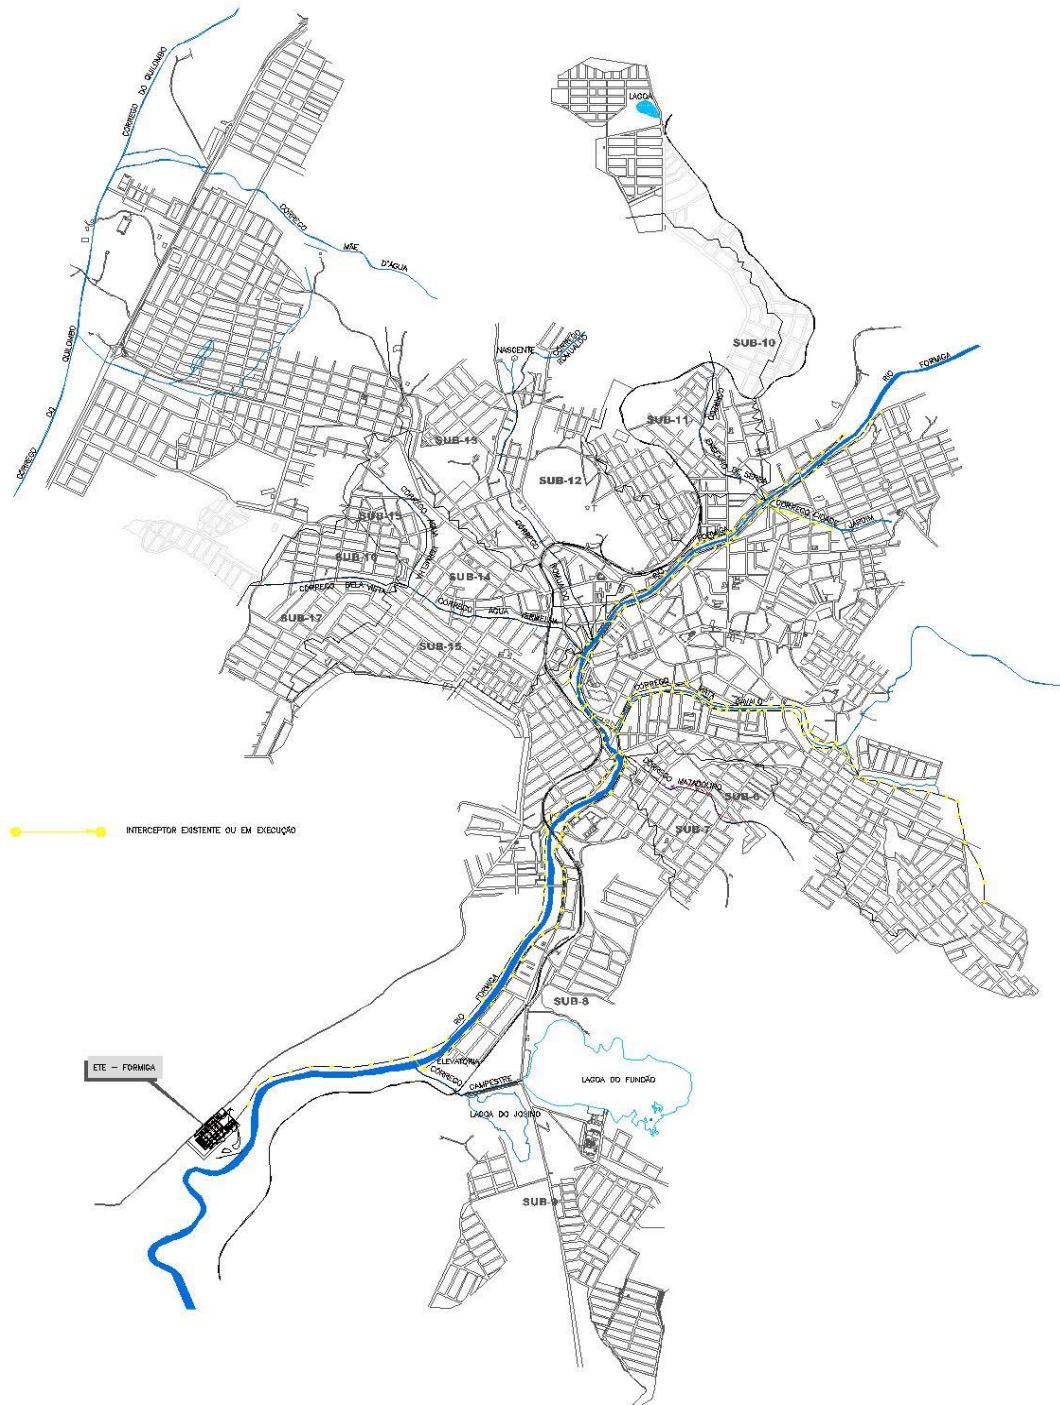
CORREGO DO QUILOMBO

LAGOA

CORREGO MAE D'AGUA

CORREGO DO QUILOMBO

SUB-10

NASCENTE

CORREGO ROMUALDO

RIO FORMIGA

SUB-11

CORREGO

SUB-13

SUB-12

CORREGO CIDADE JARDIM

SUB-15

CORREGO AGUA

SUB-16

SUB-14

CORREGO BELA VISTA

CORREGO AGUA VERMELHA

SUB-17

SUB-15

CORREGO

SUB-6

INTERCEPTOR EXISTENTE OU EM EXECUÇÃO

SUB-7

RIO FORMIGA

SUB-8

ELEVATORIA

ETE – FORMIGA

CORREGO CAMPESTRE

LAGOA DO FUNDÃO

LAGOA DO JOSINO

SUB-9